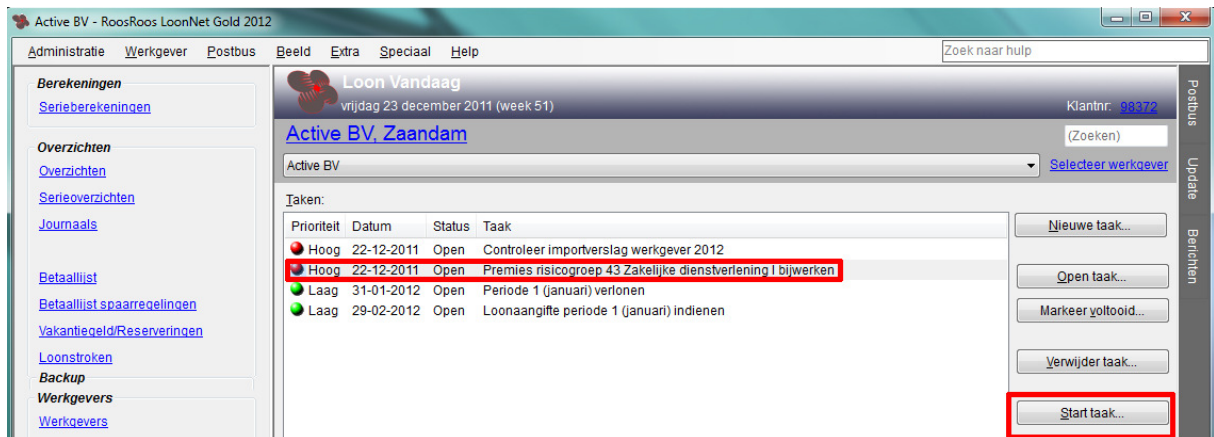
Active BV - RoosRoos LoonNet Gold 2012

Administratie Werkgever Postbus Beeld Extra Speciaal Help

Zoek naar hulp

Berekeningen
Serieberekeningen

Overzichten
Overzichten
Serieoverzichten
Journaals

Betaallijst
Betaallijst spaarregelingen
Vakantiegeld/Reserveringen
Loonstroken
Backup
Werkgevers
Werkgevers

Loon Vandaag
vrijdag 23 december 2011 (week 51)
Klantnr: 98372

Active BV, Zaandam
(Zoeken)
Active BV
Selecteer werkgever

Taken:

| Prioriteit | Datum | Status | Taak |
|---|---|---|---|
| Hoog | 22-12-2011 | Open | Controleer importverslag werkgever 2012 |
| Hoog | 22-12-2011 | Open | Premies risicogroep 43 Zakelijke dienstverlening I bijwerken |
| Laag | 31-01-2012 | Open | Periode 1 (januari) verlonen |
| Laag | 29-02-2012 | Open | Loonaangifte periode 1 (januari) indienen |

Nieuwe taak...
Open taak...
Markeer voltooid...
Verwijder taak...
Start taak...

Postbus
Update
Berichten